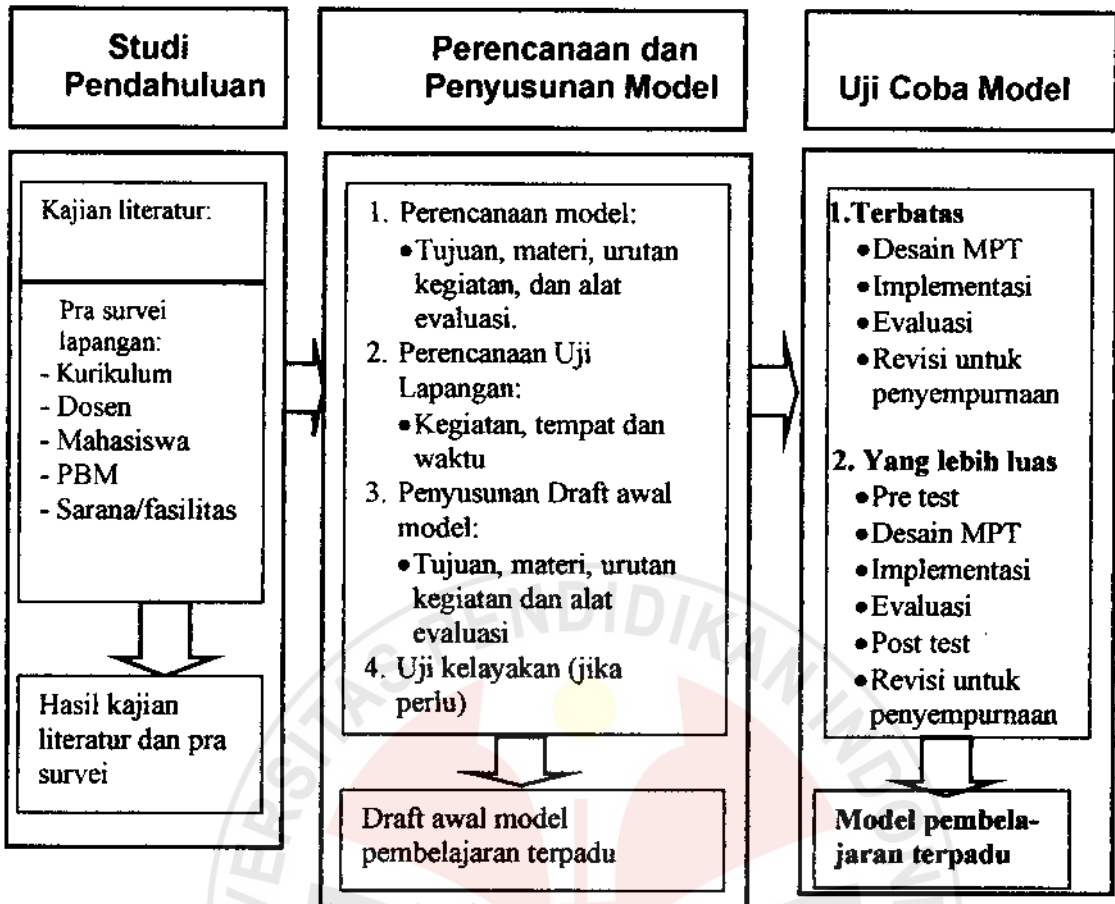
Studi Pendahuluan

Kajian literatur:

Pra survei lapangan:
- Kurikulum
- Dosen
- Mahasiswa
- PBM
- Sarana/fasilitas

Hasil kajian literatur dan pra survei

Perencanaan dan Penyusunan Model

1. Perencanaan model:
• Tujuan, materi, urutan kegiatan, dan alat evaluasi.
2. Perencanaan Uji Lapangan:
• Kegiatan, tempat dan waktu
3. Penyusunan Draft awal model:
• Tujuan, materi, urutan kegiatan dan alat evaluasi
4. Uji kelayakan (jika perlu)

Draft awal model pembelajaran terpadu

Uji Coba Model

1. Terbatas
• Desain MPT
• Implementasi
• Evaluasi
• Revisi untuk penyempurnaan

2. Yang lebih luas
• Pre test
• Desain MPT
• Implementasi
• Evaluasi
• Post test
• Revisi untuk penyempurnaan

Model pembelajaran terpadu

PENDIDIKAN